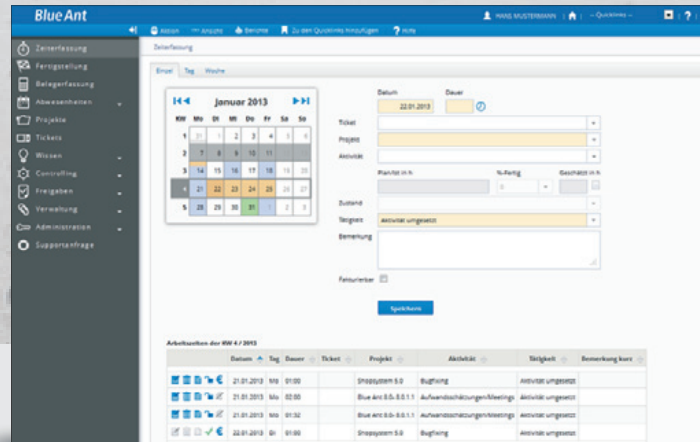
Blue Ant

HANS MUSTERMANN | Quicklinks

Aktion Ansicht Berichte Zu den Quicklinks hinzufügen Hilfe

Zeiterfassung
Fertigstellung
Belegerfassung
Abwesenheiten
Projekte
Tickets
Wissen
Controlling
Freigaben
Verwaltung
Administration
Supportanfrage

Zeiterfassung

Einzel Tag Woche

Januar 2013

| KW | Mo | Di | Mi | Do | Fr | Sa | So |
|---|---|---|---|---|---|---|---|
| 1 | 31 | 1 | 2 | 3 | 4 | 5 | 6 |
| 2 | 7 | 8 | 9 | 10 | 11 | | |
| 3 | 14 | 15 | 16 | 17 | 18 | 19 | 20 |
| 4 | 21 | 22 | 23 | 24 | 25 | 26 | 27 |
| 5 | 28 | 29 | 30 | 31 | 1 | 2 | 3 |

Datum 22.01.2013
Dauer

Ticket
Projekt
Aktivität
Plan/Ist in h
%-Fertig
Geschätzt in h
Zustand
Tätigkeit Aktivität umgesetzt
Bemerkung

Fakturierbar

Speichern

Arbeitszeiten der KW 4 / 2013

| | Datum | Tag | Dauer | Ticket | Projekt | Aktivität | Tätigkeit | Bemerkung kurz |
|---|---|---|---|---|---|---|---|---|
| | 21.01.2013 | Mo | 01:00 | | Shopsystem 5.0 | Bugfixing | Aktivität umgesetzt | |
| | 21.01.2013 | Mo | 02:00 | | Blue Ant 8.0-8.0.1.1 | Aufwandschätzungen/Meetings | Aktivität umgesetzt | |
| | 21.01.2013 | Mo | 01:32 | | Blue Ant 8.0-8.0.1.1 | Aufwandschätzungen/Meetings | Aktivität umgesetzt | |
| | 22.01.2013 | Di | 01:00 | | Shopsystem 5.0 | Bugfixing | Aktivität umgesetzt | |